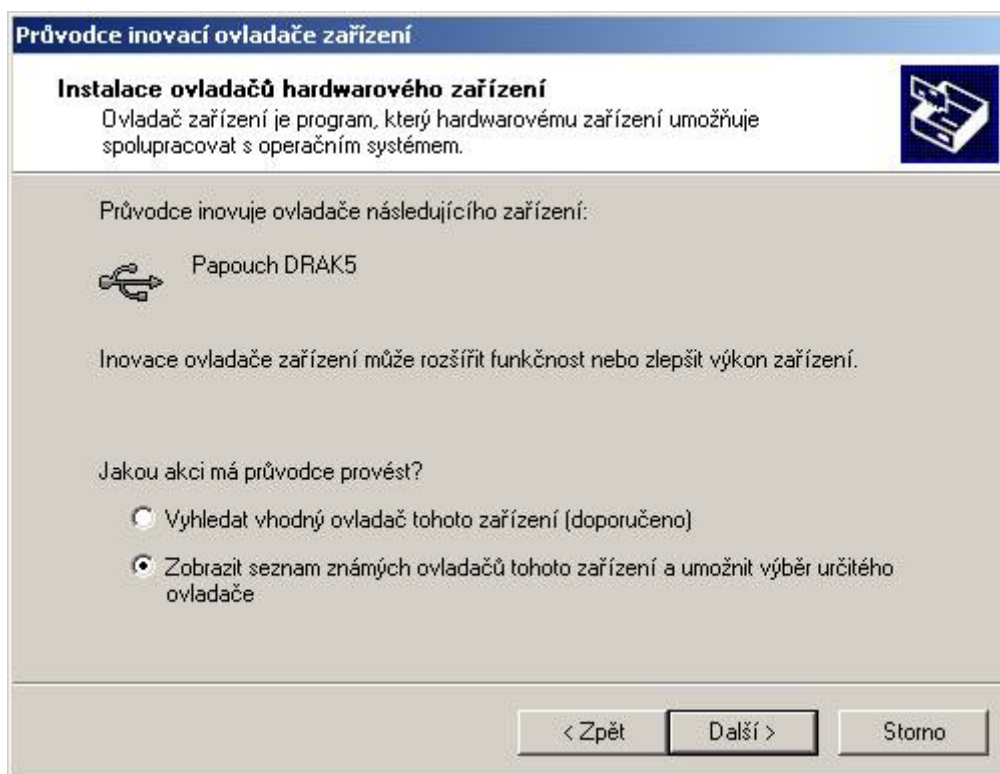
Průvodce inovací ovladače zařízení

Instalace ovladačů hardwarového zařízení
Ovladač zařízení je program, který hardwarovému zařízení umožňuje spolupracovat s operačním systémem.

Průvodce inovuje ovladače následujícího zařízení:

Papouch DRAK5

Inovace ovladače zařízení může rozšířit funkčnost nebo zlepšit výkon zařízení.

Jakou akci má průvodce provést?

Vyhledat vhodný ovladač tohoto zařízení (doporučeno)

Zobrazit seznam známých ovladačů tohoto zařízení a umožnit výběr určitého ovladače

< Zpět | Další > | Storno